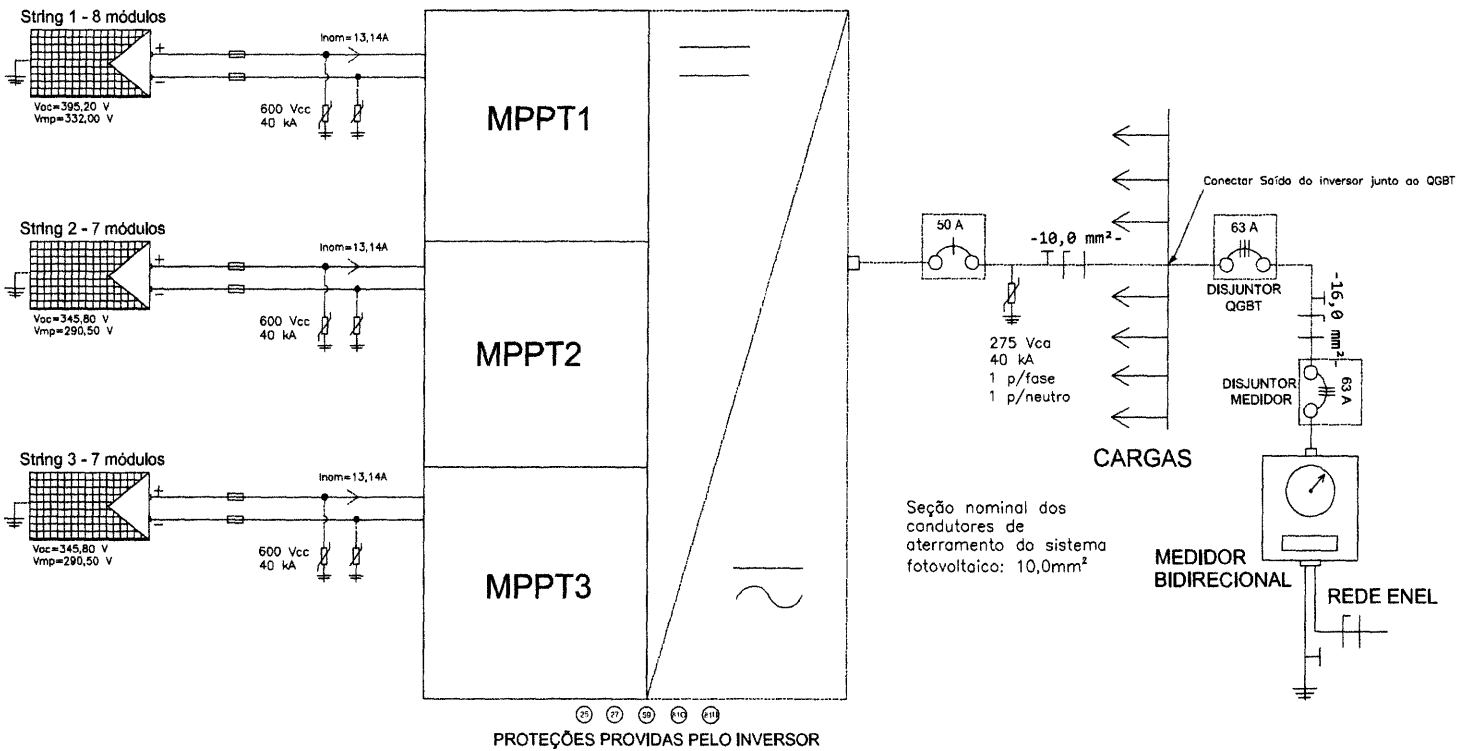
String 1 - 8 módulos

Voc=395,20 V
Vmp=332,00 V

Inom=13,14A

600 Vcc
40 kA

MPPT1

String 2 - 7 módulos

Voc=345,80 V
Vmp=290,50 V

Inom=13,14A

600 Vcc
40 kA

MPPT2

String 3 - 7 módulos

Voc=345,80 V
Vmp=290,50 V

Inom=13,14A

600 Vcc
40 kA

MPPT3

25 27 59 81O 81U

PROTEÇÕES PROVIDAS PELO INVERSOR

50 A

-10,0 mm²-

275 Vca
40 kA
1 p/fase
1 p/neutro

Conectar Saída do inversor junto ao QGBT

63 A

DISJUNTOR QGBT

-16,0 mm²-

DISJUNTOR MEDIDOR

63 A

CARGAS

Seção nominal dos condutores de aterramento do sistema fotovoltaico: 10,0mm²

MEDIDOR BIDIRECIONAL

REDE ENEL